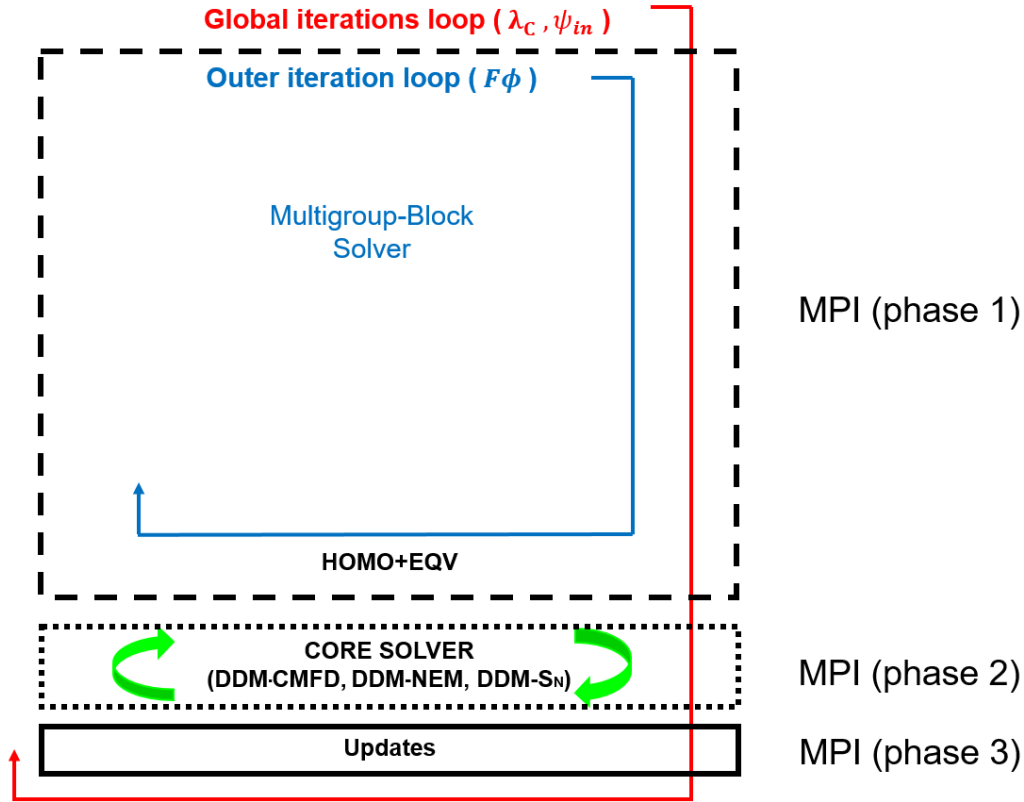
Global iterations loop ( $\lambda_C , \psi_{in}$ )

Outer iteration loop ( $F\phi$ )

Multigroup-Block Solver

MPI (phase 1)

HOMO+EQV

CORE SOLVER (DDM-CMFD, DDM-NEM, DDM-$S_N$)

MPI (phase 2)

Updates

MPI (phase 3)